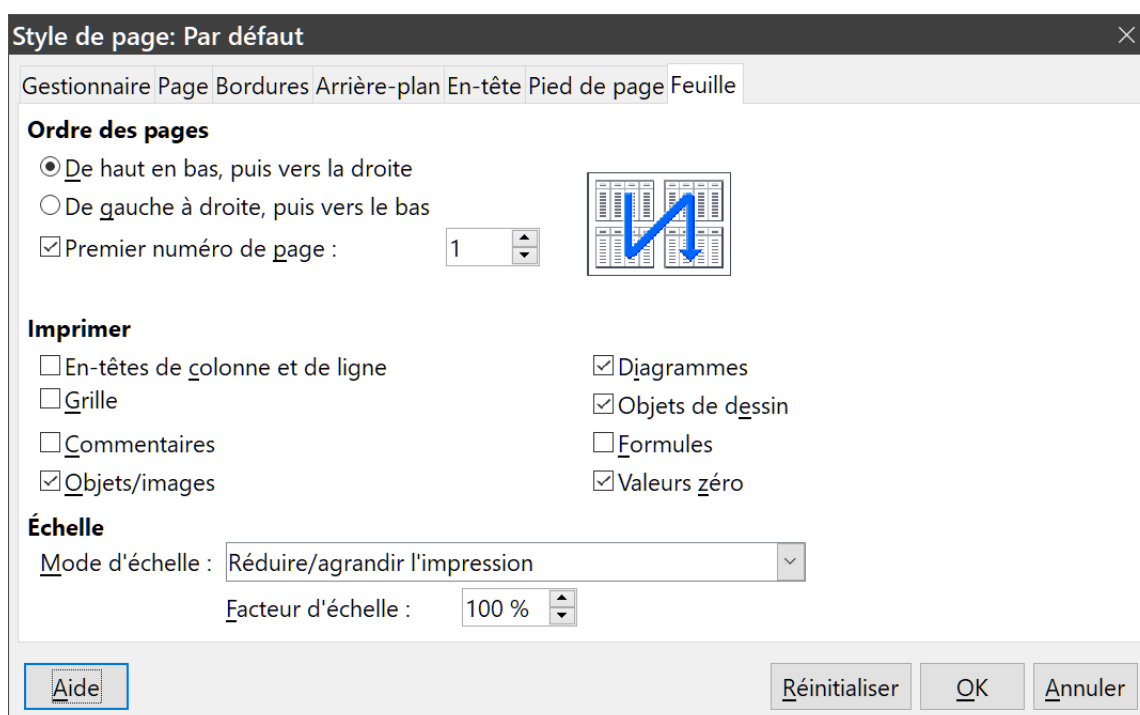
Style de page: Par défaut

Gestionnaire Page Bordures Arrière-plan En-tête Pied de page Feuille

Ordre des pages

De haut en bas, puis vers la droite

De gauche à droite, puis vers le bas

Premier numéro de page : 1

Imprimer

En-têtes de colonne et de ligne

Grille

Commentaires

Objets/images

Diagrammes

Objets de dessin

Formules

Valeurs zéro

Échelle

Mode d'échelle : Réduire/agrandir l'impression

Facteur d'échelle : 100 %

Aide

Réinitialiser

OK

Annuler